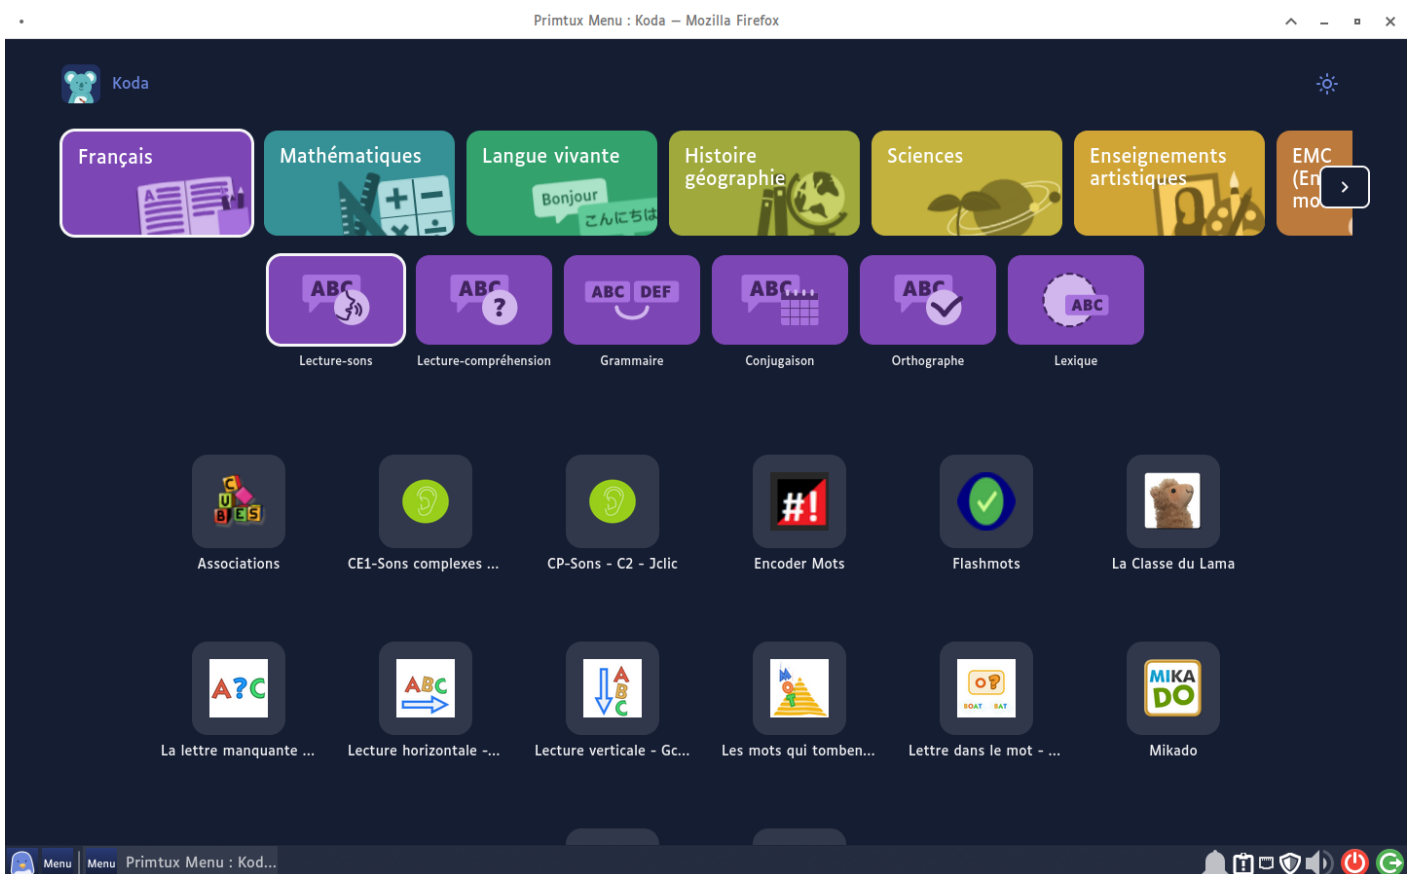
Primtux Menu : Koda — Mozilla Firefox

Koda

Français

Mathématiques

Langue vivante
Bonjour
こんにちは

Histoire géographie

Sciences

Enseignements artistiques

EMC (En mo

ABC
Lecture-sons

ABC ?
Lecture-compréhension

ABC DEF
Grammaire

ABC
Conjugaison

ABC
Orthographe

ABC
Lexique

CUBES
Associations

CE1-Sons complexes ...

CP-Sons - C2 - Jclic

#!
Encoder Mots

Flashmots

La Classe du Lama

A?C
La lettre manquante ...

ABC
Lecture horizontale -...

ABC
Lecture verticale - Gc...

Les mots qui tomben...

BOAT BAT
Lettre dans le mot - ...

MIKA DO
Mikado

Menu Menu Primtux Menu : Kod...